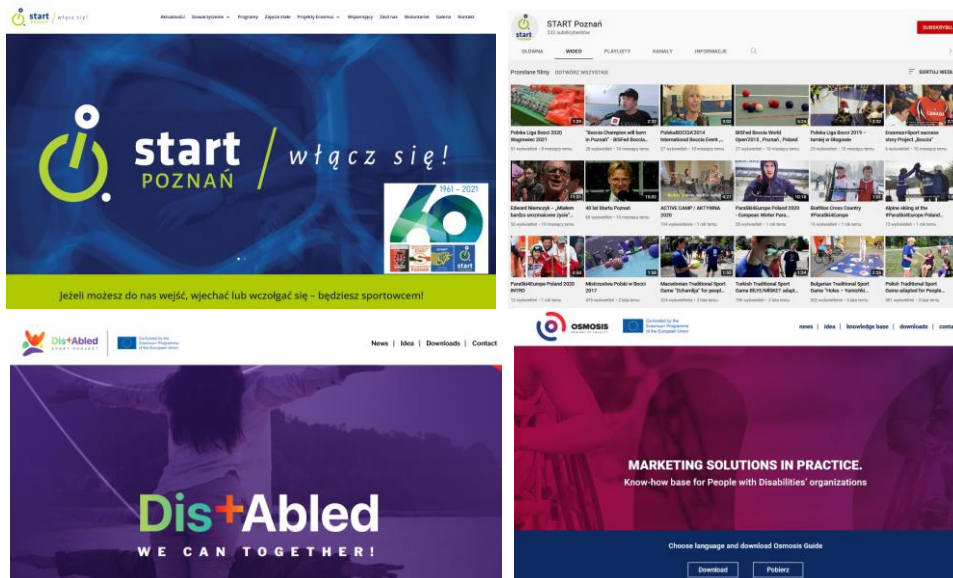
start POZNAŃ | włącz się!

Aktualności Stowarzyszenie Programy Zajęcia stałe Projekty Erasmus+ Wspierający Zbiórka Wolontariat Galeria Kontakt

start POZNAŃ / włącz się!

1961 – 2021
60
start

Jeżeli możesz do nas wejść, wjechać lub wczołgać się – będziesz sportowcem!

start
START Poznań
222 subskrybentów
SUBSKRYBUJ

GŁÓWNA WIDEO PLAYLISTY KANAŁY INFORMACJE

Przesłane filmy ODTWÓRZ WSZYSTKIE
SORTUJ WEDŁUG

Polska Liga Bocci 2020 Wągrowiec 2021
"Boccia Champion will born in Poznań" - BISFed Boccia...
PolskaBOCCIA 2014 International Boccia Event...
BISFed Boccia World Open'2015 „Poznań", Poland
Polska Liga Bocci 2019 – turniej w Głogowie
Erasmus+Sport success story Project „Boccia"

Edward Niemczyk – „Młodem bardzo sensacyjnie życie"...
40 lat Startu Poznań
ACTIVE CAMP / AKTYWNA 2020
ParaSki4Europe Poland 2020 - European Winter Para...
Biathlon Cross Country #ParaSki4Europe
Alpine skiing at the #ParaSki4Europe Poland...

ParaSki4Europe Poland 2020 INTRO
Mistrzostwa Polski w Bocci 2017
Macedonian Traditional Sport Game "Dzhamlija" for peopl...
Turkish Traditional Sport Game BILYE/MISKET adapt...
Bulgarian Traditional Sport Game "Hokei – Yuroshki...
Polish Traditional Sport Game adapted for People...

Dis+Abled SPORT PROJECT
Co-funded by the Erasmus+ Programme of the European Union
News | Idea | Downloads | Contact

Dis+Abled
WE CAN TOGETHER!

OSMOSIS
Co-funded by the Erasmus+ Programme of the European Union
news | idea | knowledge base | downloads | conta

MARKETING SOLUTIONS IN PRACTICE.
Know-how base for People with Disabilities' organizations

Choose language and download Osmosis Guide
Download Pobierz